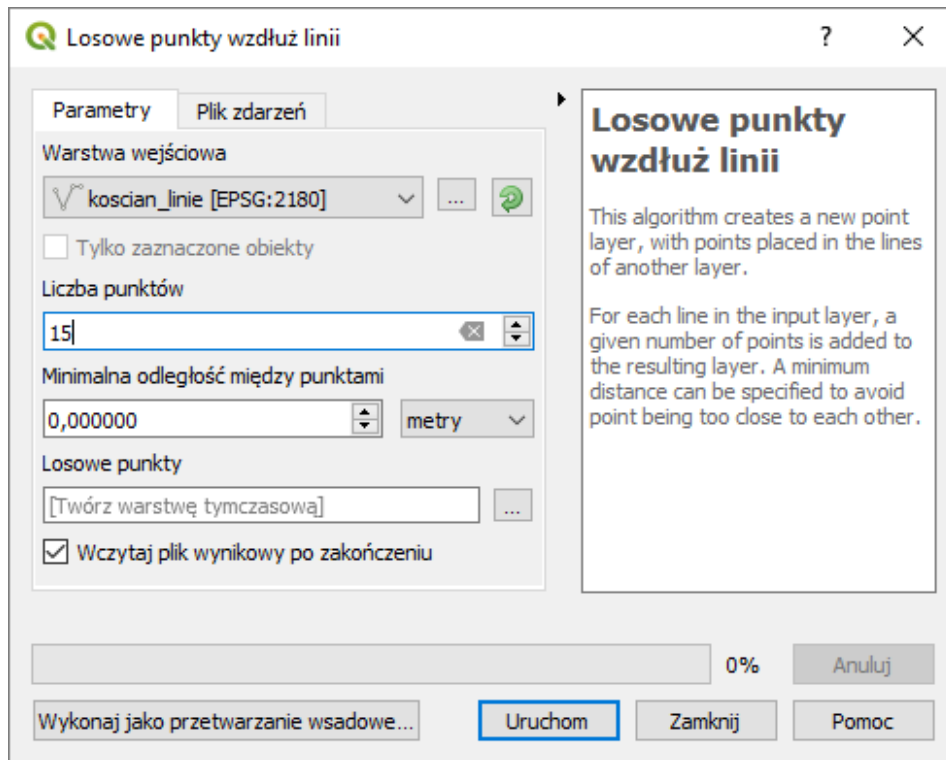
Losowe punkty wzdłuż linii

?

Parametry

Plik zdarzeń

Warstwa wejściowa

koscian_linie [EPSG:2180]

...

Tylko zaznaczone obiekty

Liczba punktów

15

Minimalna odległość między punktami

0,000000

metry

Losowe punkty

[Twórz warstwę tymczasową]

...

Wczytaj plik wynikowy po zakończeniu

Losowe punkty wzdłuż linii

This algorithm creates a new point layer, with points placed in the lines of another layer.

For each line in the input layer, a given number of points is added to the resulting layer. A minimum distance can be specified to avoid point being too close to each other.

0%

Anuluj

Wykonaj jako przetwarzanie wsadowe...

Uruchom

Zamknij

Pomoc